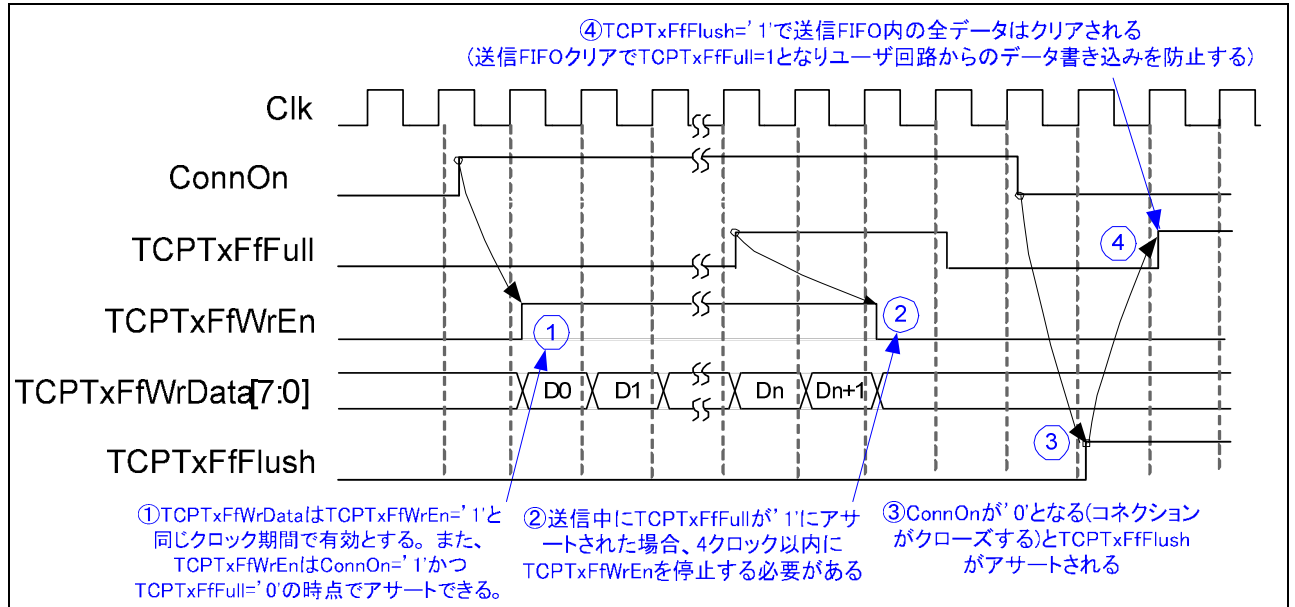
④TCPTxFfFlush='1'で送信FIFO内の全データはクリアされる
（送信FIFOクリアでTCPTxFfFull=1となりユーザ回路からのデータ書き込みを防止する）

Clk

ConnOn

TCPTxFfFull

TCPTxFfWrEn

TCPTxFfWrData[7:0]

TCPTxFfFlush

D0
D1
Dn
Dn+1

①
②
③
④

①TCPTxFfWrDataはTCPTxFfWrEn=' 1'と同じクロック期間で有効とする。また、TCPTxFfWrEnはConnOn=' 1'かつTCPTxFfFull=' 0'の時点でアサートできる。

②送信中にTCPTxFfFullが' 1'にアサートされた場合、4クロック以内にTCPTxFfWrEnを停止する必要がある

③ConnOnが' 0'となる(コネクションがクローズする)とTCPTxFfFlushがアサートされる